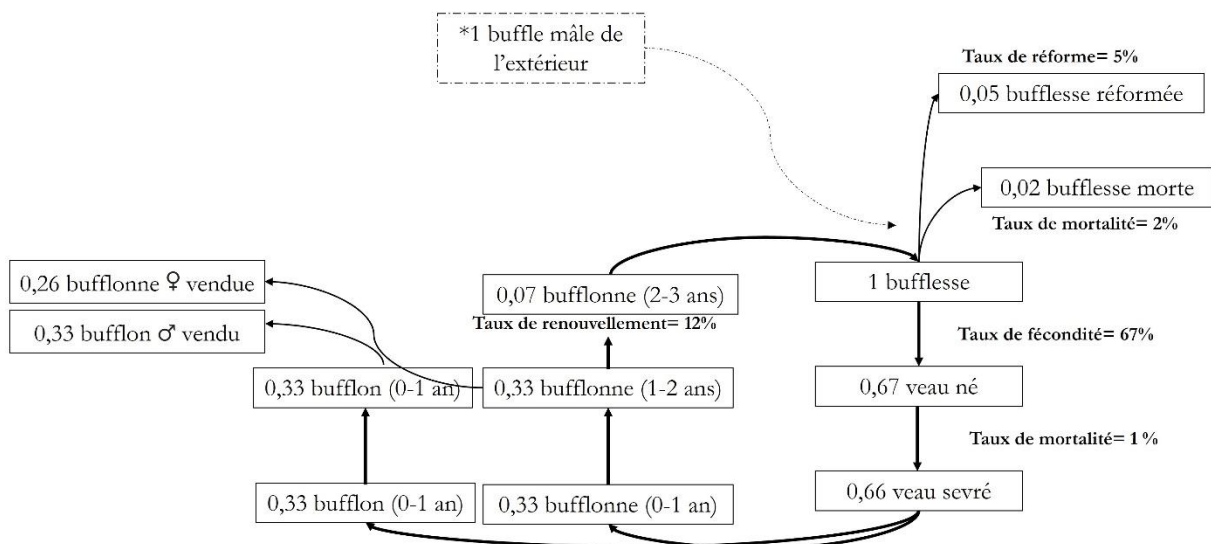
*1 buffle mâle de l'extérieur

Taux de réforme= 5%

0,05 bufflesse réformée

0,02 bufflesse morte

Taux de mortalité= 2%

0,26 bufflonne ♀ vendue

0,33 bufflon ♂ vendu

0,07 bufflonne (2-3 ans)

Taux de renouvellement= 12%

1 bufflesse

Taux de fécondité= 67%

0,33 bufflon (0-1 an)

0,33 bufflonne (1-2 ans)

0,67 veau né

Taux de mortalité= 1 %

0,33 bufflon (0-1 an)

0,33 bufflonne (0-1 an)

0,66 veau sevré